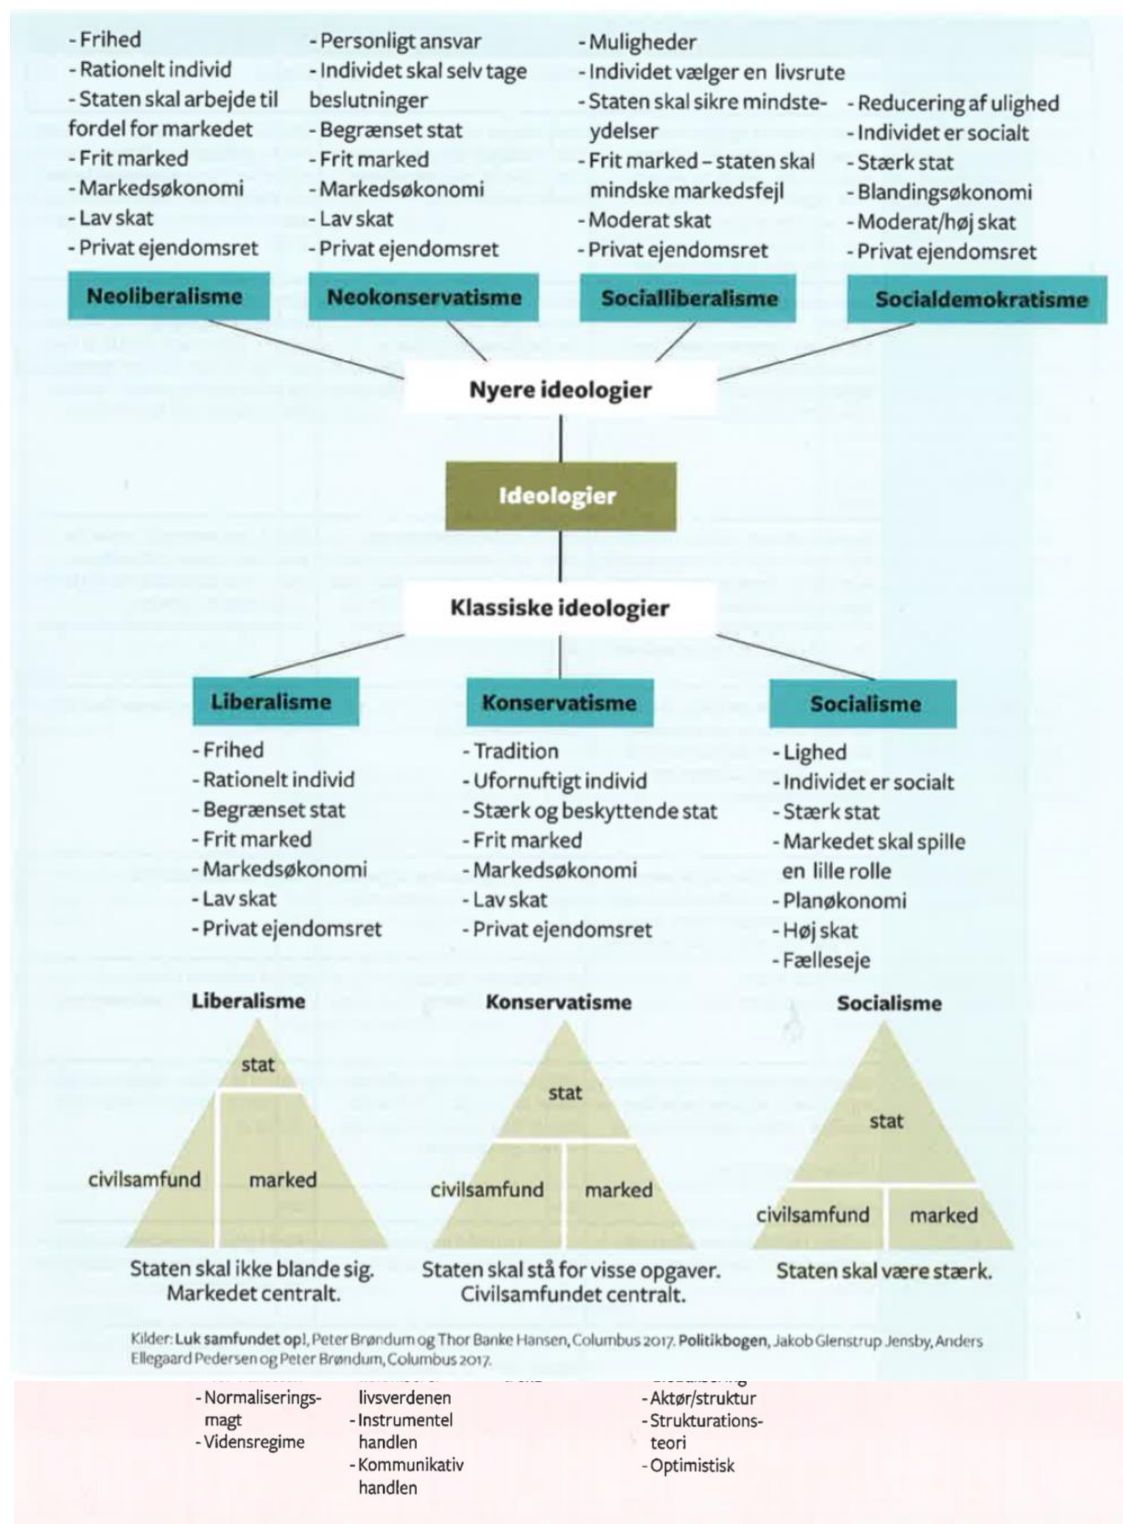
- Frihed
- Rationelt individ
- Staten skal arbejde til fordel for markedet
- Frit marked
- Markedsøkonomi
- Lav skat
- Privat ejendomsret

- Personligt ansvar
- Individet skal selv tage beslutninger
- Begrænset stat
- Frit marked
- Markedsøkonomi
- Lav skat
- Privat ejendomsret

- Muligheder
- Individet vælger en livsrute
- Staten skal sikre mindsteydelser
- Frit marked – staten skal mindske markedsfejl
- Moderat skat
- Privat ejendomsret

- Reducering af ulighed
- Individet er socialt
- Stærk stat
- Blandingsøkonomi
- Moderat/høj skat
- Privat ejendomsret

Neoliberalisme

Neokonservatisme

Socialliberalisme

Socialdemokratisme

Nyere ideologier

Ideologier

Klassiske ideologier

Liberalisme

Konservatisme

Socialisme

- Frihed
- Rationelt individ
- Begrænset stat
- Frit marked
- Markedsøkonomi
- Lav skat
- Privat ejendomsret

- Tradition
- Ufornuftigt individ
- Stærk og beskyttende stat
- Frit marked
- Markedsøkonomi
- Lav skat
- Privat ejendomsret

- Lighed
- Individet er socialt
- Stærk stat
- Markedet skal spille en lille rolle
- Planøkonomi
- Høj skat
- Fælleseje

Liberalisme
stat
civilsamfund
marked
Staten skal ikke blande sig. Markedet centralt.

Konservatisme
stat
civilsamfund
marked
Staten skal stå for visse opgaver. Civilsamfundet centralt.

Socialisme
stat
civilsamfund
marked
Staten skal være stærk.

Kilder: Luk samfundet op!, Peter Brøndum og Thor Banke Hansen, Columbus 2017. Politikbogen, Jakob Glenstrup Jensby, Anders Ellegaard Pedersen og Peter Brøndum, Columbus 2017.

- Normaliseringsmagt
- Vidensregime

livsverdenen
- Instrumentel handlen
- Kommunikativ handlen

- Aktør/struktur
- Strukturationsteori
- Optimistisk